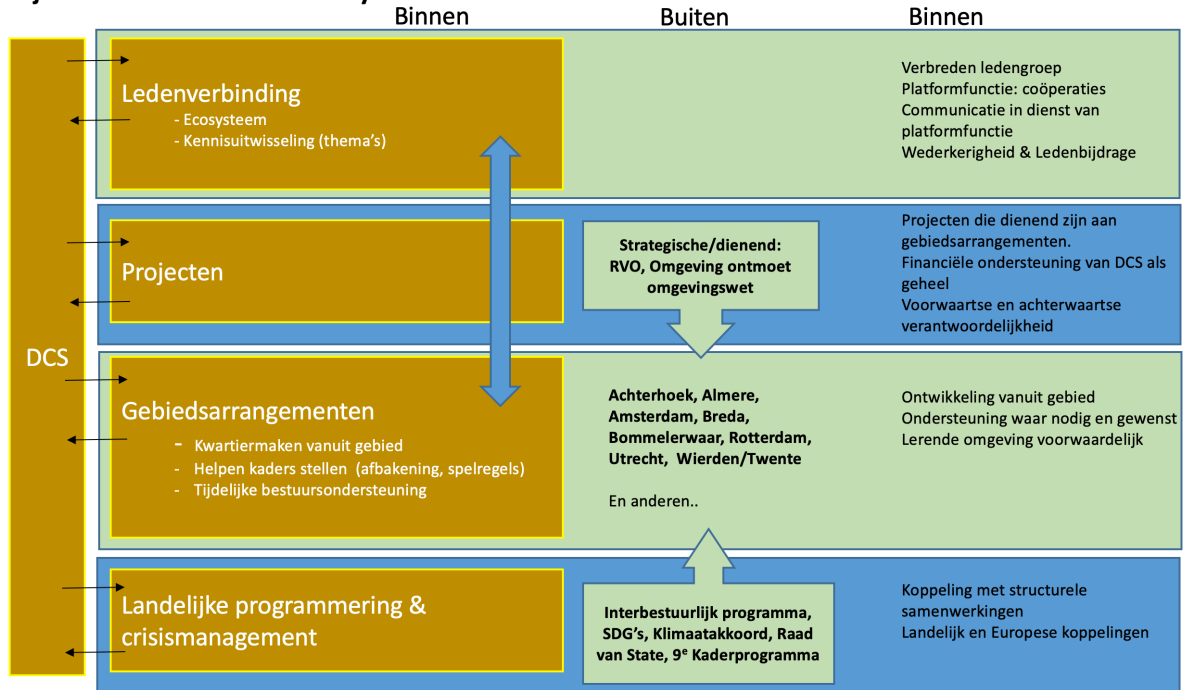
Binnen

Buiten

Binnen

DCS

Ledenverbinding
- Ecosysteem
- Kennisuitwisseling (thema's)

Verbreden ledengroep
Platformfunctie: coöperaties
Communicatie in dienst van platformfunctie
Wederkerigheid & Ledenbijdrage

Projecten

Strategische/dienend: RVO, Omgeving ontmoet omgevingswet

Projecten die dienend zijn aan gebiedsarrangementen.
Financiële ondersteuning van DCS als geheel
Voorwaartse en achterwaartse verantwoordelijkheid

Gebiedsarrangementen
- Kwartiermaken vanuit gebied
- Helpen kaders stellen (afbakening, spelregels)
- Tijdelijke bestuursondersteuning

Achterhoek, Almere, Amsterdam, Breda, Bommelerwaar, Rotterdam, Utrecht, Wierden/Twente

En anderen..

Ontwikkeling vanuit gebied
Ondersteuning waar nodig en gewenst
Lerende omgeving voorwaardelijk

Landelijke programmering & crisismanagement

Interbestuurlijk programma, SDG's, Klimaatakkoord, Raad van State, 9$^{e}$ Kaderprogramma

Koppeling met structurele samenwerkingen
Landelijk en Europese koppelingen